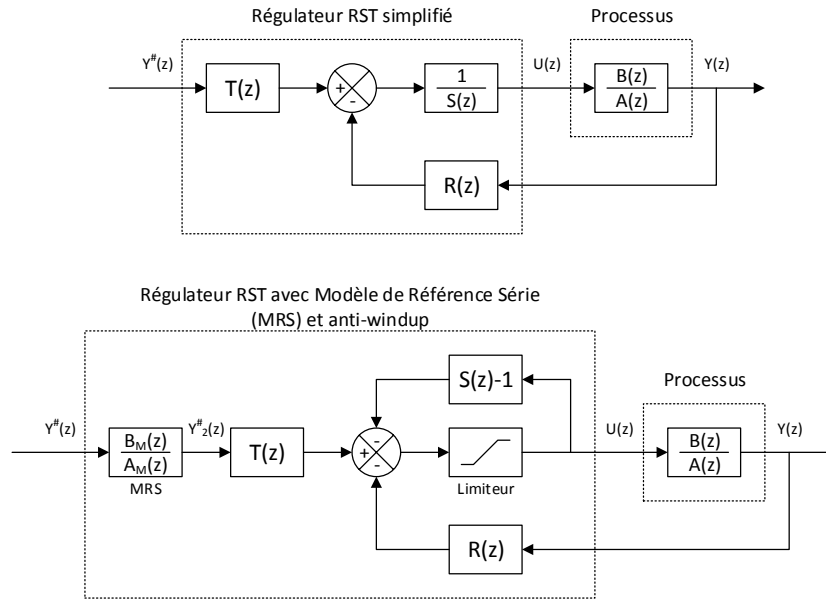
Régulateur RST simplifié

Processus

$Y^{\#}(z)$

T(z)

+

-

$\frac{1}{S(z)}$

U(z)

$\frac{B(z)}{A(z)}$

Y(z)

R(z)

Régulateur RST avec Modèle de Référence Série (MRS) et anti-windup

S(z)-1

Processus

$Y^{\#}(z)$

$\frac{B_M(z)}{A_M(z)}$

MRS

$Y^{\#}_2(z)$

T(z)

-

+

-

Limiteur

U(z)

$\frac{B(z)}{A(z)}$

Y(z)

R(z)